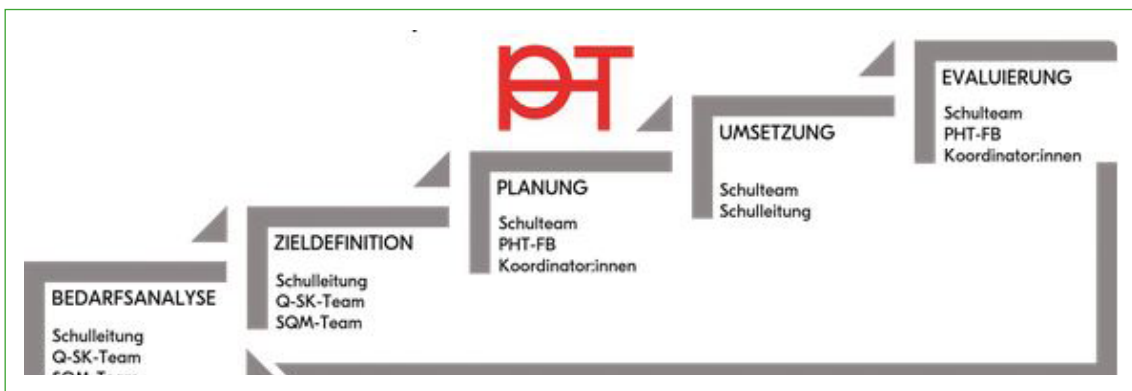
BEDARFSANALYSE

Schulleitung
Q-SK-Team
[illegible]

ZIELDEFINITION

Schulleitung
Q-SK-Team
SQM-Team

PLANUNG

Schulteam
PHT-FB
Koordinator:innen

UMSETZUNG

Schulteam
Schulleitung

EVALUIERUNG

Schulteam
PHT-FB
Koordinator:innen